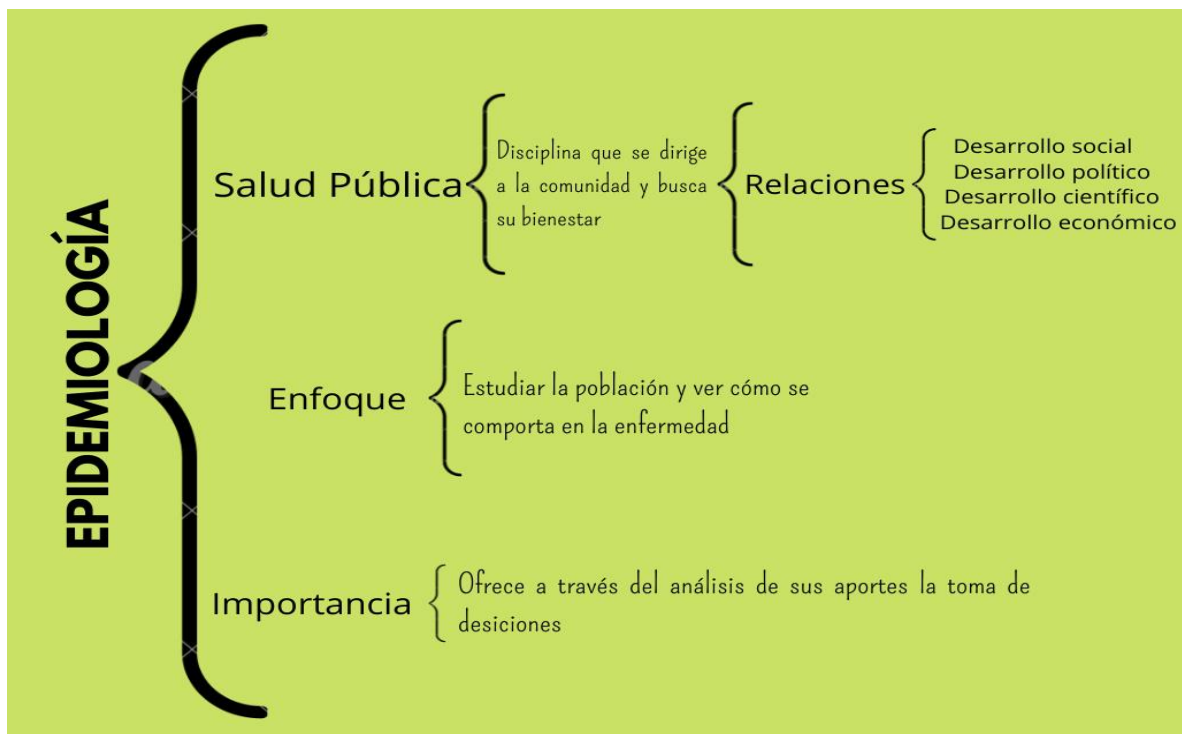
EPIDEMIOLOGÍA

Salud Pública

Disciplina que se dirige a la comunidad y busca su bienestar

Relaciones

Desarrollo social
Desarrollo político
Desarrollo científico
Desarrollo económico

Enfoque

Estudiar la población y ver cómo se comporta en la enfermedad

Importancia

Ofrece a través del análisis de sus aportes la toma de desiciones